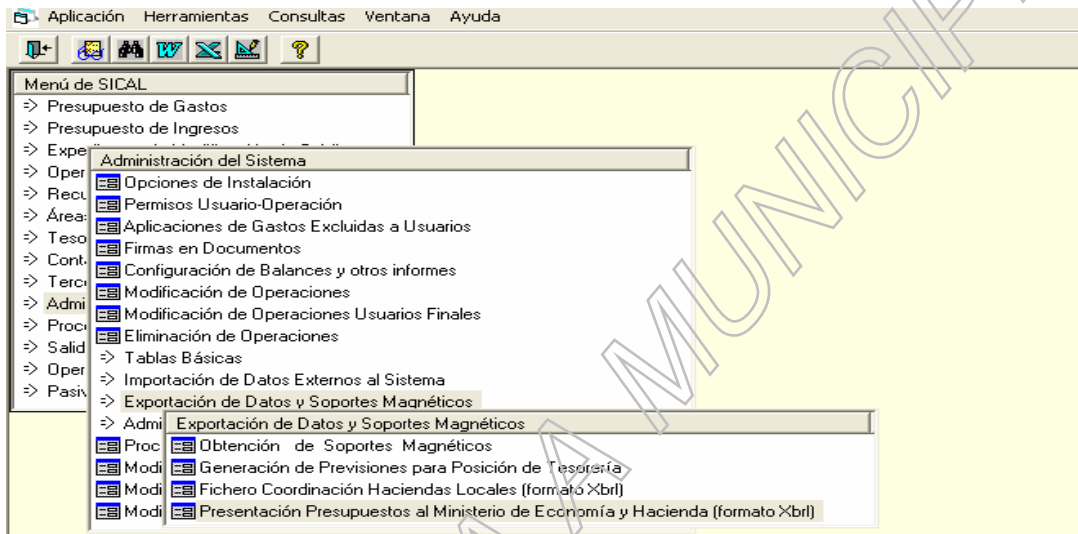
Aplicación Herramientas Consultas Ventana Ayuda

?

Menú de SICAL
=> Presupuesto de Gastos
=> Presupuesto de Ingresos
=> Expe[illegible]
=> Oper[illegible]
=> Recu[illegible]
=> Área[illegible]
=> Teso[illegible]
=> Cont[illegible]
=> Terc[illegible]
=> Admi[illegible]
=> Proc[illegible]
=> Salid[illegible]
=> Oper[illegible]
=> Pasiv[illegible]

Administración del Sistema
Opciones de Instalación
Permisos Usuario-Operación
Aplicaciones de Gastos Excluidas a Usuarios
Firmas en Documentos
Configuración de Balances y otros informes
Modificación de Operaciones
Modificación de Operaciones Usuarios Finales
Eliminación de Operaciones
=> Tablas Básicas
=> Importación de Datos Externos al Sistema
=> Exportación de Datos y Soportes Magnéticos
=> Admi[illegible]
Proc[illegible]
Modi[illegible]
Modi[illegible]
Modi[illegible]

Exportación de Datos y Soportes Magnéticos
Obtención de Soportes Magnéticos
Generación de Previsiones para Posición de Tesorería
Fichero Coordinación Haciendas Locales (formato Xbrl)
Presentación Presupuestos al Ministerio de Economía y Hacienda (formato Xbrl)

A MUNICIP